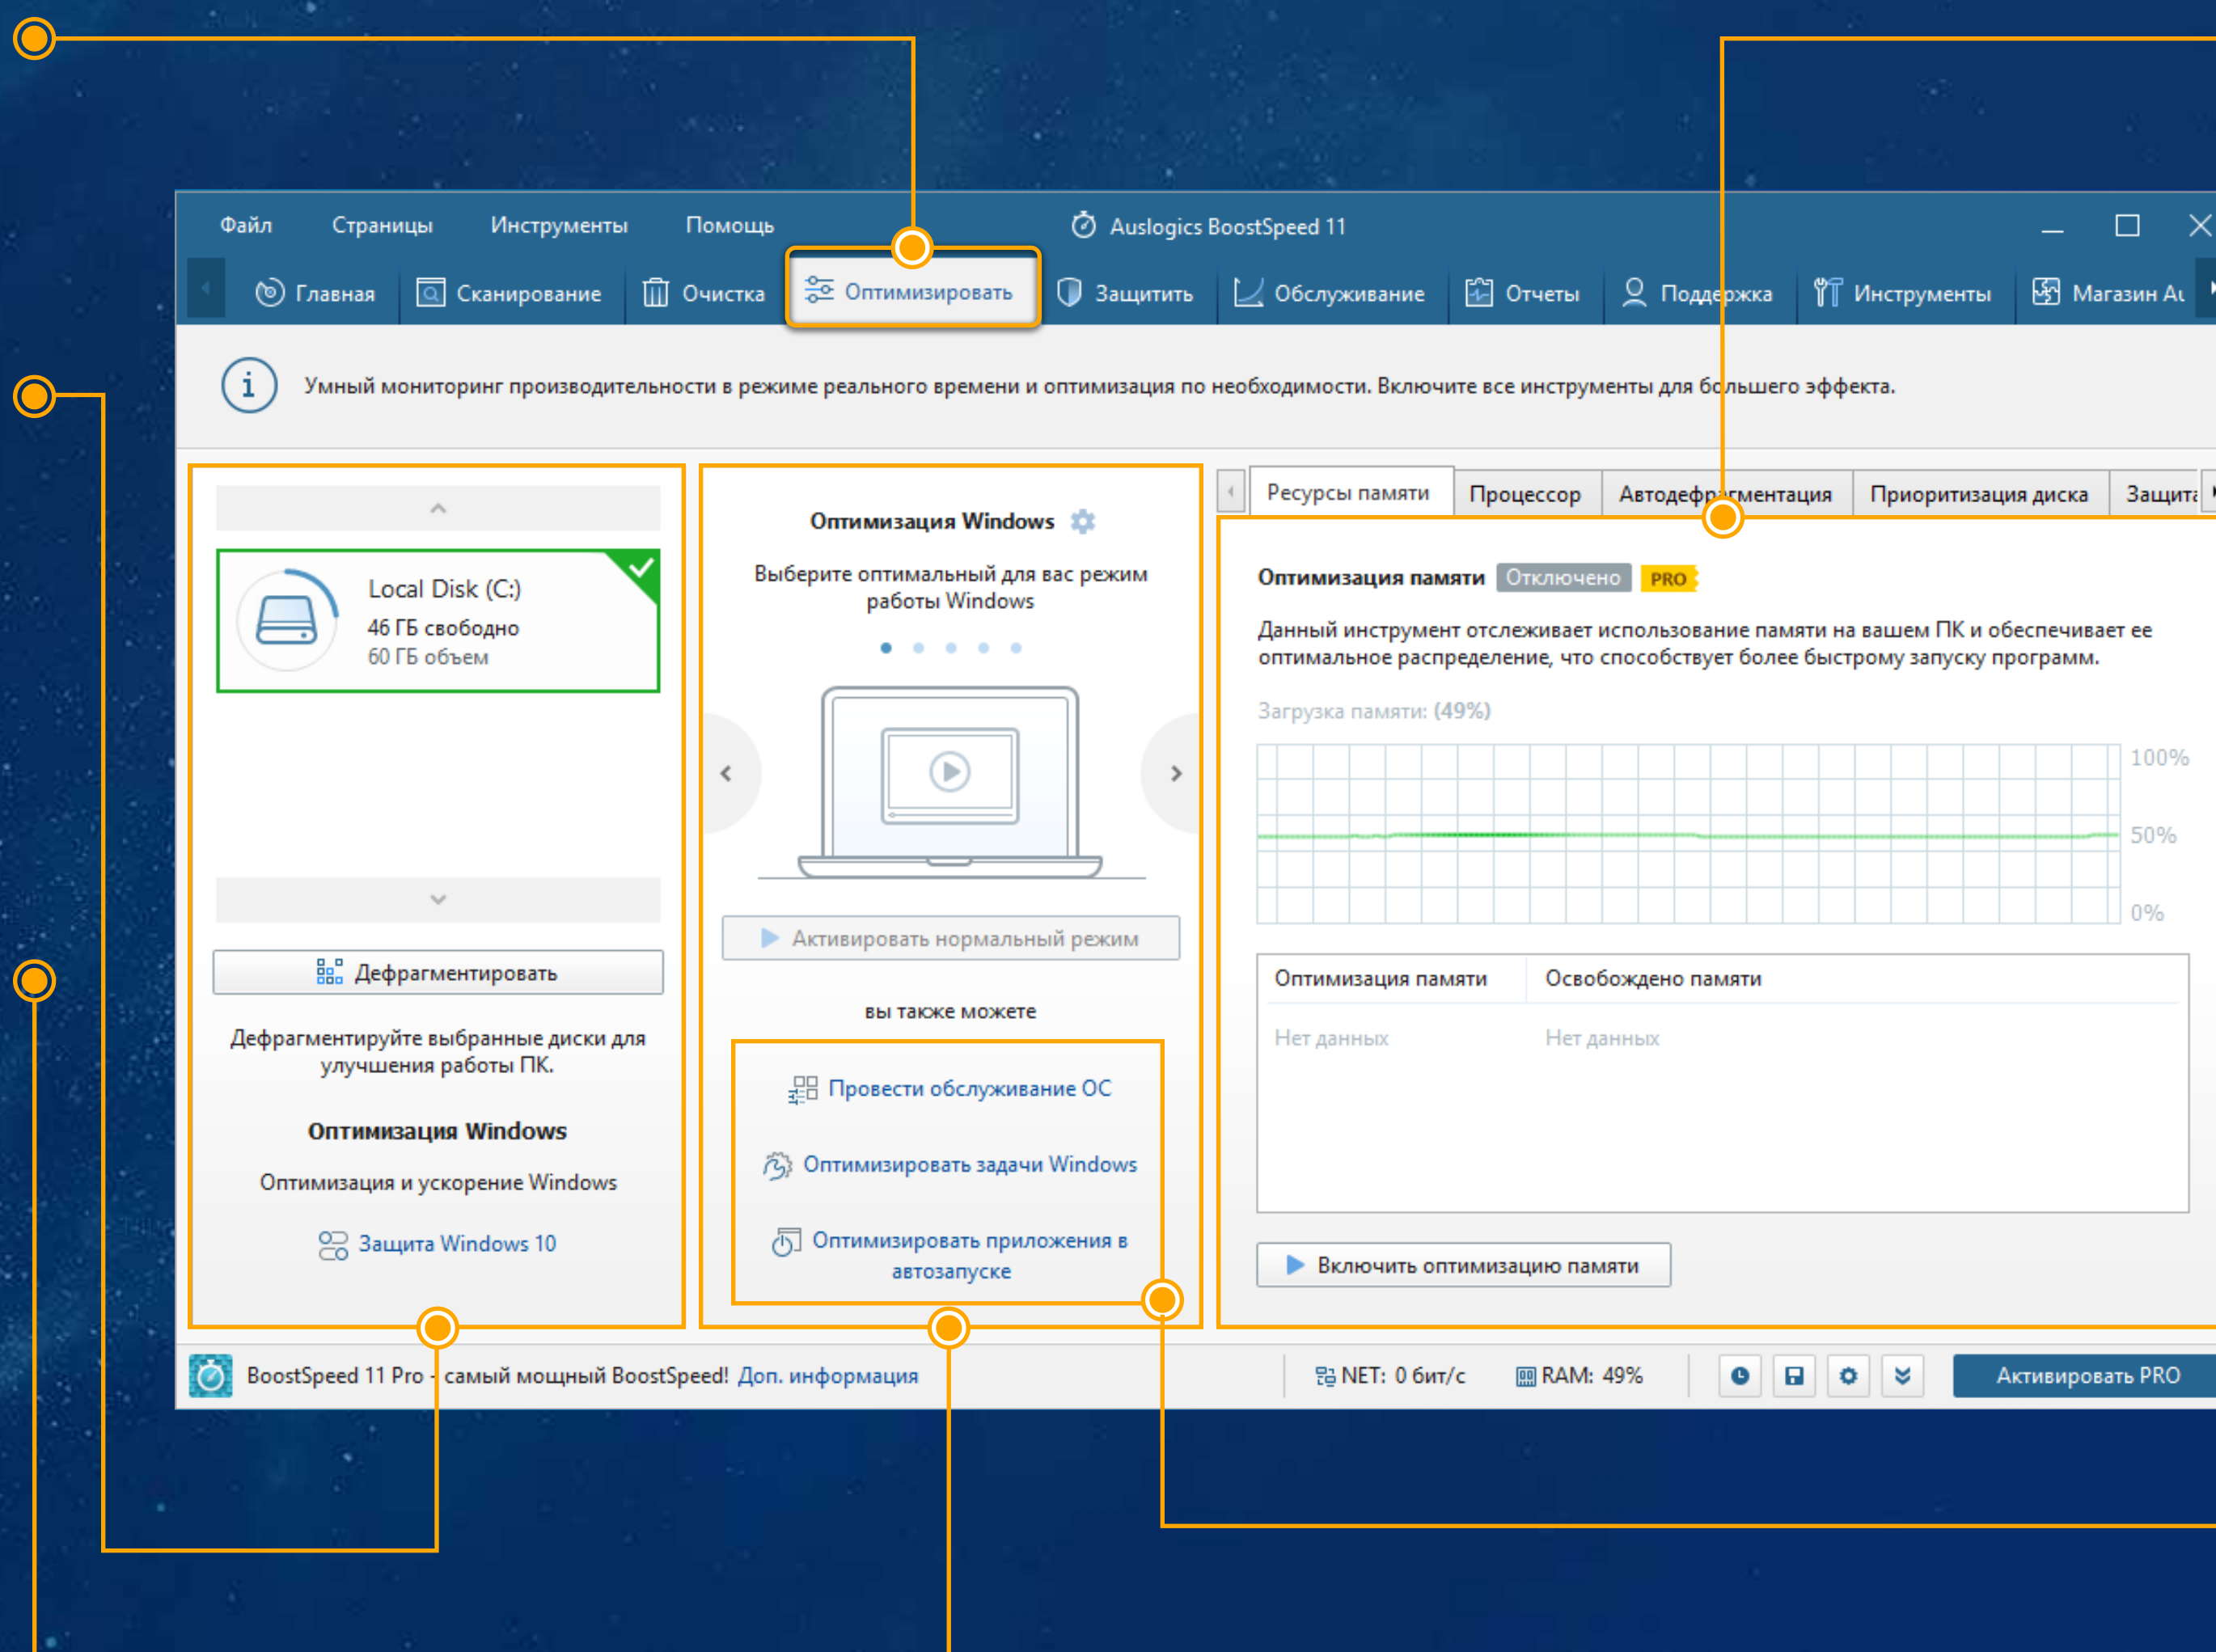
Файл Страницы Инструменты Помощь

Auslogics BoostSpeed 11

Главная Сканирование Очистка Оптимизировать Защитить Обслуживание Отчеты Поддержка Инструменты Магазин Au

Умный мониторинг производительности в режиме реального времени и оптимизация по необходимости. Включите все инструменты для большего эффекта.

Local Disk (C:)
46 ГБ свободно
60 ГБ объем

Дефрагментировать

Дефрагментируйте выбранные диски для улучшения работы ПК.

Оптимизация Windows

Оптимизация и ускорение Windows

Защита Windows 10

Оптимизация Windows

Выберите оптимальный для вас режим работы Windows

Активировать нормальный режим

вы также можете

Провести обслуживание ОС

Оптимизировать задачи Windows

Оптимизировать приложения в автозапуске

Ресурсы памяти Процессор Автодефрагментация Приоритизация диска Защита

Оптимизация памяти Отключено PRO

Данный инструмент отслеживает использование памяти на вашем ПК и обеспечивает ее оптимальное распределение, что способствует более быстрому запуску программ.

Загрузка памяти: (49%)

100%
50%
0%

| Оптимизация памяти | Освобождено памяти |
|---|---|
| Нет данных | Нет данных |

Включить оптимизацию памяти

BoostSpeed 11 Pro - самый мощный BoostSpeed! Доп. информация

NET: 0 бит/с RAM: 49%

Активировать PRO